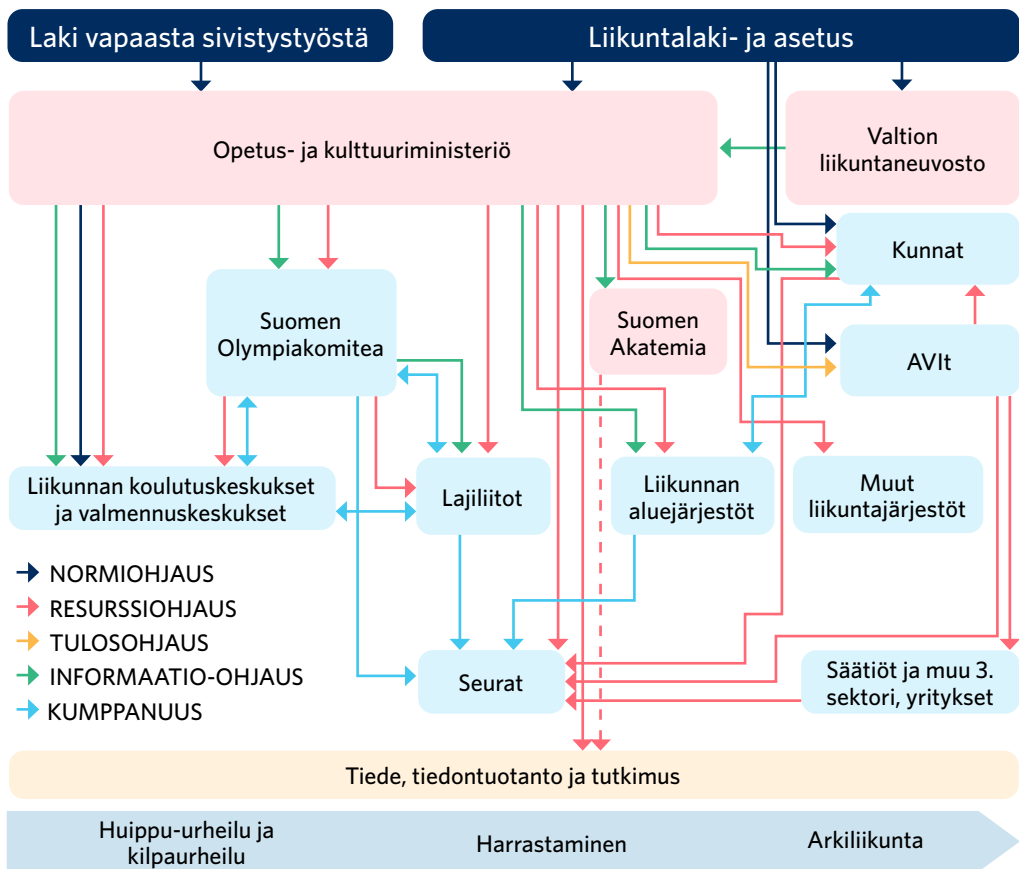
Laki vapaasta sivistystyöstä

Liikuntalaki- ja asetus

Opetus- ja kulttuuriministeriö

Valtion liikuntaneuvosto

Kunnat

Suomen Olympiakomitea

Suomen Akatemia

AVIt

Liikunnan koulutuskeskukset ja valmennuskeskukset

Lajiliitot

Liikunnan aluejärjestöt

Muut liikuntajärjestöt

NORMIOHJAUS
RESURSSIOHJAUS
TULOSOHJAUS
INFORMAATIO-OHJAUS
KUMPPANUUS

Seurat

Säätiöt ja muu 3. sektori, yritykset

Tiede, tiedontuotanto ja tutkimus

Huippu-urheilu ja kilpaurheilu

Harrastaminen

Arkiliikunta